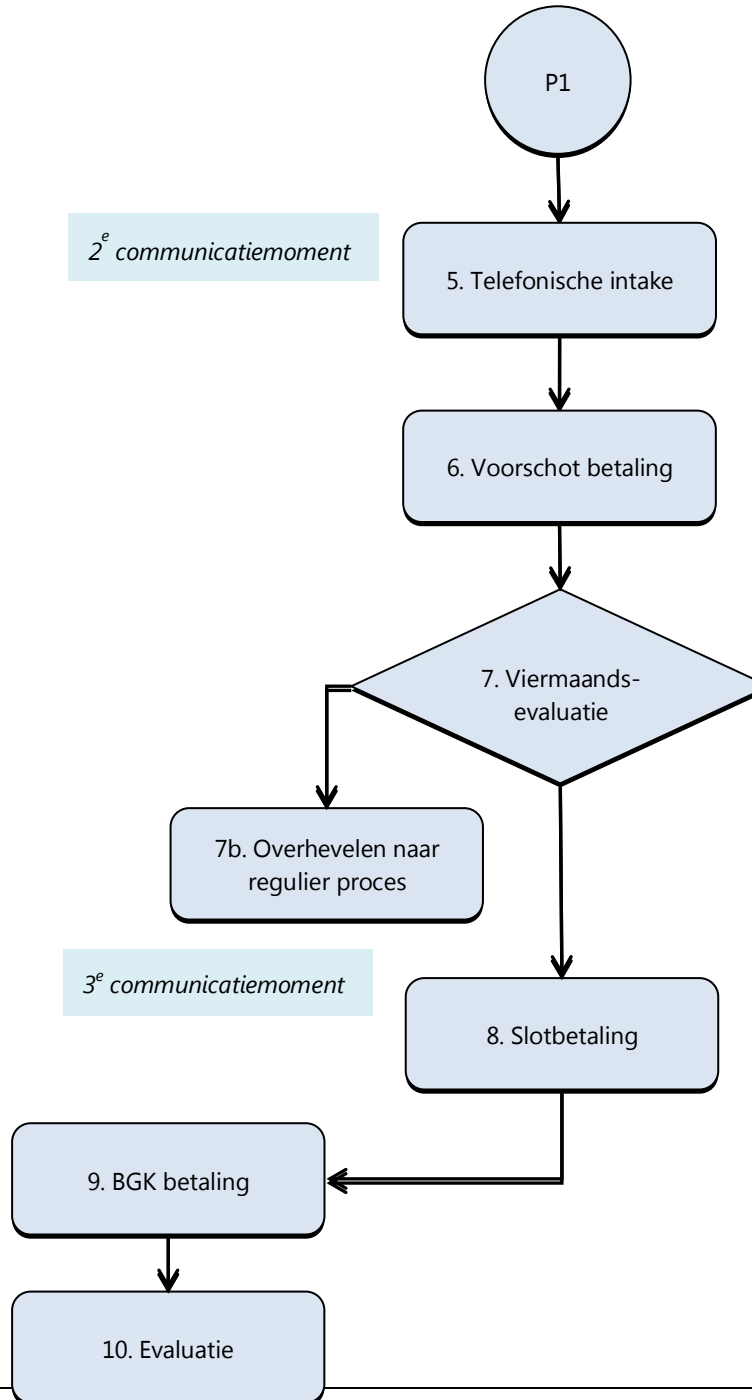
P1

$2^e$ communicatiemoment

5. Telefonische intake

6. Voorschot betaling

7. Viermaands-evaluatie

7b. Overhevelen naar regulier proces

$3^e$ communicatiemoment

8. Slotbetaling

9. BGK betaling

10. Evaluatie